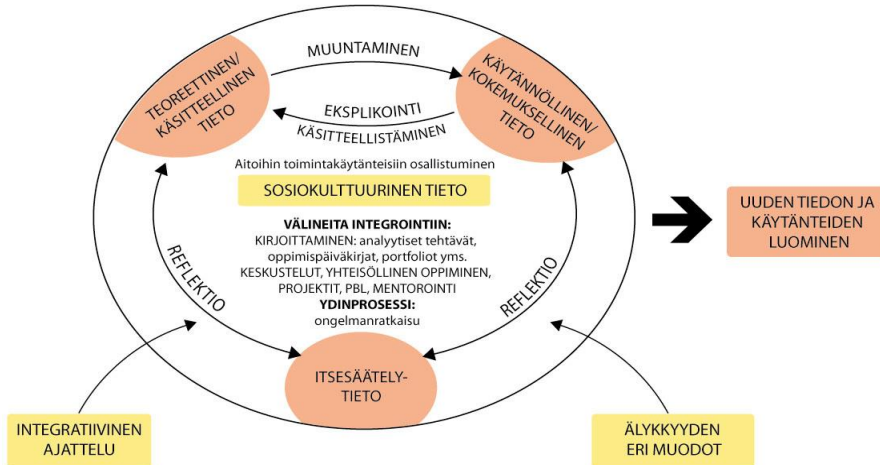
TEOREETTINEN/ KÄSITTEELLINEN TIETO

MUUNTAMINEN

KÄYTÄNNÖLLINEN/ KOKEMUKSELLINEN TIETO

EKSPLIKOINTI
KÄSITTEELLISTÄMINEN

Aitoihin toimintakäytänteisiin osallistuminen

SOSIOKULTTUURINEN TIETO

VÄLINEITA INTEGROINTIIN:
KIRJOITTAMINEN: analyytiset tehtävät, oppimispäiväkirjat, portfoliot yms.
KESKUSTELUT, YHTEISÖLLINEN OPPIMINEN, PROJEKTIT, PBL, MENTOROINTI
YDINPROSESSI:
ongelmanratkaisu

REFLEKTIO

REFLEKTIO

ITSESÄÄTELY-TIETO

UUDEN TIEDON JA KÄYTÄNTEIDEN LUOMINEN

INTEGRATIIVINEN AJATTELU

ÄLYKKYYDEN ERI MUODOT